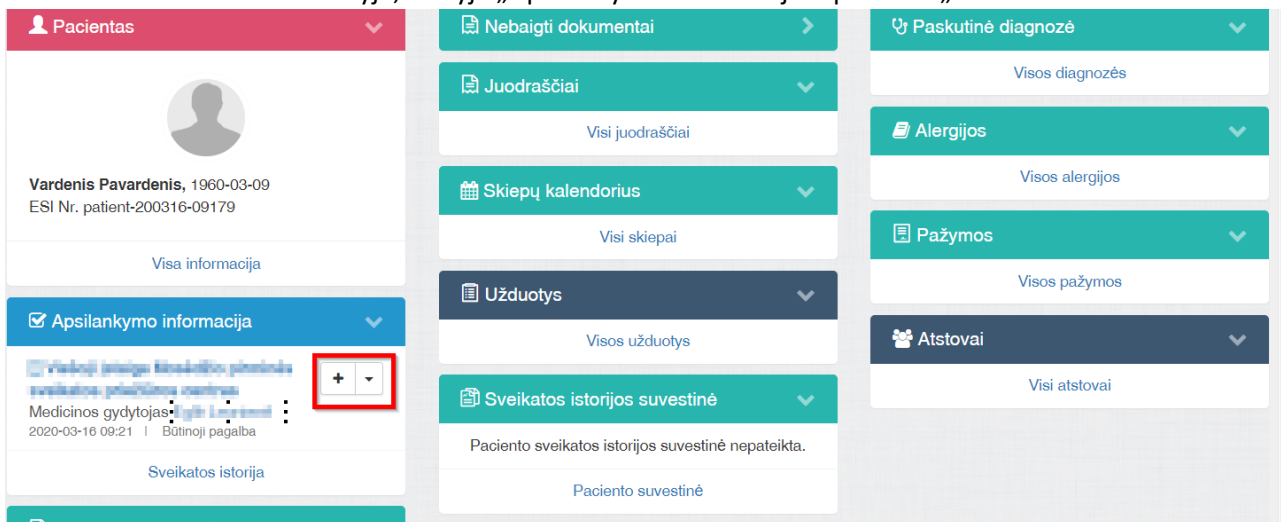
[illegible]

Pacientas

Vardenis Pavardenis, 1960-03-09
ESI Nr. patient-200316-09179

Visa informacija

Apsilankymo informacija

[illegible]

Medicinos gydytojas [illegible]
2020-03-16 09:21 | Būtinoji pagalba

+

Sveikatos istorija

Nebaigti dokumentai

Juodraščiai

Visi juodraščiai

Skiepų kalendorius

Visi skiepai

Užduotys

Visos užduotys

Sveikatos istorijos suvestinė

Paciento sveikatos istorijos suvestinė nepateikta.

Paciento suvestinė

Paskutinė diagnozė

Visos diagnozės

Alergijos

Visos alergijos

Pažymos

Visos pažymos

Atstovai

Visi atstovai